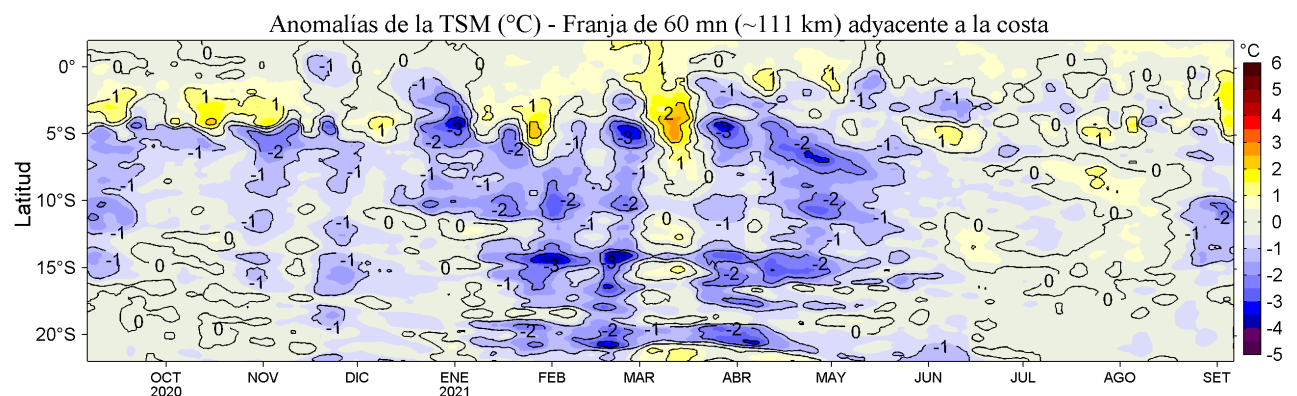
Anomalías de la TSM (°C) - Franja de 60 mn (~111 km) adyacente a la costa

Latitud

0°
5°S
10°S
15°S
20°S

OCT 2020
NOV
DIC
ENE 2021
FEB
MAR
ABR
MAY
JUN
JUL
AGO
SET

°C
6
5
4
3
2
1
0
-1
-2
-3
-4
-5

0 0 -1 0 0 1 0 0 0 0 0 -1 1 1 1 1 -1 -1 -1 2 -1 -1 -1 -1 1 -3 -2 -1 -1 -3 -3 -2 -1 -1 -2 0 -2 -1 -1 1 -2 -1 -1 -1 0 0 -2 -2 -1 0 0 0 -1 -1 -1 0 -1 -1 -1 -2 -2 -1 0 -2 -1 0 -1 0 0 -3 -3 -2 -2 -1 -1 0 0 0 -1 -1 -1 -1 -1 -2 -2 -2 -1 -1 0 0 -1 -1 0 0